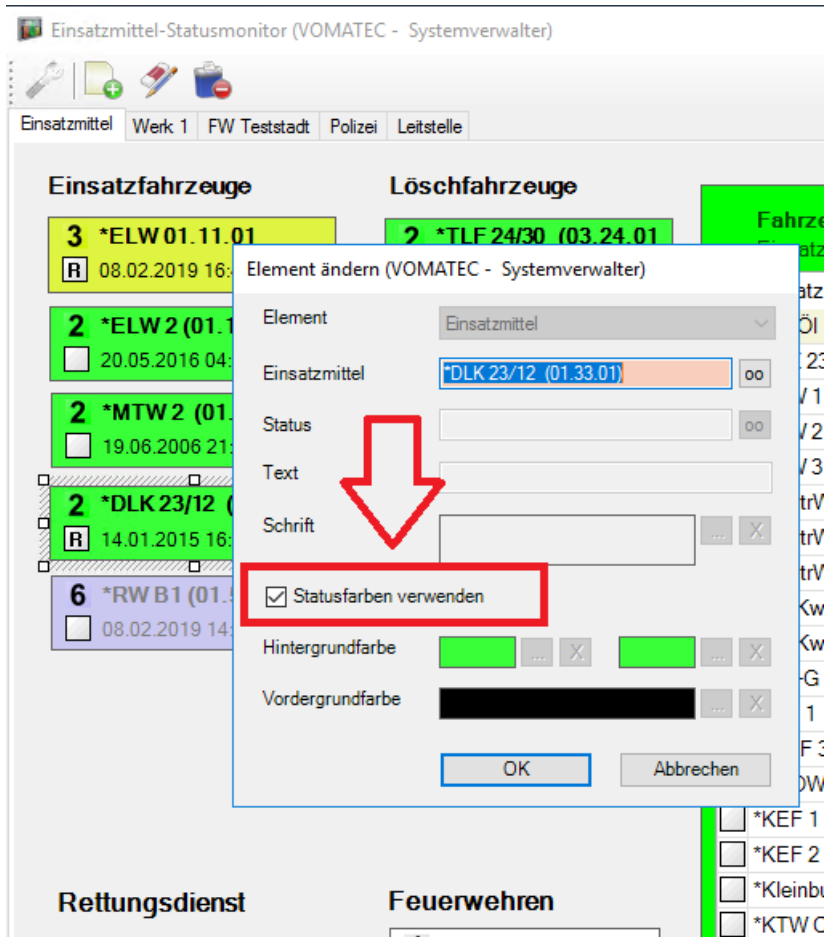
Einsatzmittel-Statusmonitor (VOMATEC - Systemverwalter)

Einsatzmittel | Werk 1 | FW Teststadt | Polizei | Leitstelle

Einsatzfahrzeuge

3 *ELW 01.11.01
R 08.02.2019 16:

2 *ELW 2 (01.1
20.05.2016 04:

2 *MTW 2 (01.
19.06.2006 21:

2 *DLK 23/12 (
R 14.01.2015 16:

6 *RW B1 (01.
08.02.2019 14:

Löschfahrzeuge

2 *TLF 24/30 (03.24.01

Fahrze
Einsatz

atz
Öl
23
V 1
V 2
V 3
trW
trW
trW
Kw
Kw
-G
1
F 3
OW
*KEF 1
*KEF 2
*Kleinbu
*KTW C

Element ändern (VOMATEC - Systemverwalter)

Element
Einsatzmittel

Einsatzmittel
*DLK 23/12 (01.33.01)
oo

Status
oo

Text

Schrift
...
X

Statusfarben verwenden

Hintergrundfarbe
...
X
...
X

Vordergrundfarbe
...
X

OK
Abbrechen

Rettungsdienst

Feuerwehren